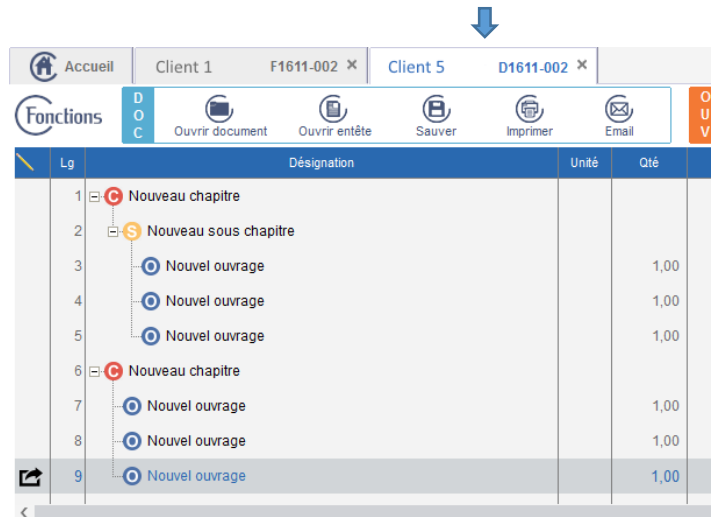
Accueil | Client 1 F1611-002 × | Client 5 D1611-002 ×

Fonctions

D
O
C

Ouvrir document | Ouvrir entête | Sauver | Imprimer | Email

O
U
V

| Lg | Désignation | Unité | Qté |
|---|---|---|---|
| 1 | C Nouveau chapitre | | |
| 2 | S Nouveau sous chapitre | | |
| 3 | O Nouvel ouvrage | | 1,00 |
| 4 | O Nouvel ouvrage | | 1,00 |
| 5 | O Nouvel ouvrage | | 1,00 |
| 6 | C Nouveau chapitre | | |
| 7 | O Nouvel ouvrage | | 1,00 |
| 8 | O Nouvel ouvrage | | 1,00 |
| 9 | O Nouvel ouvrage | | 1,00 |